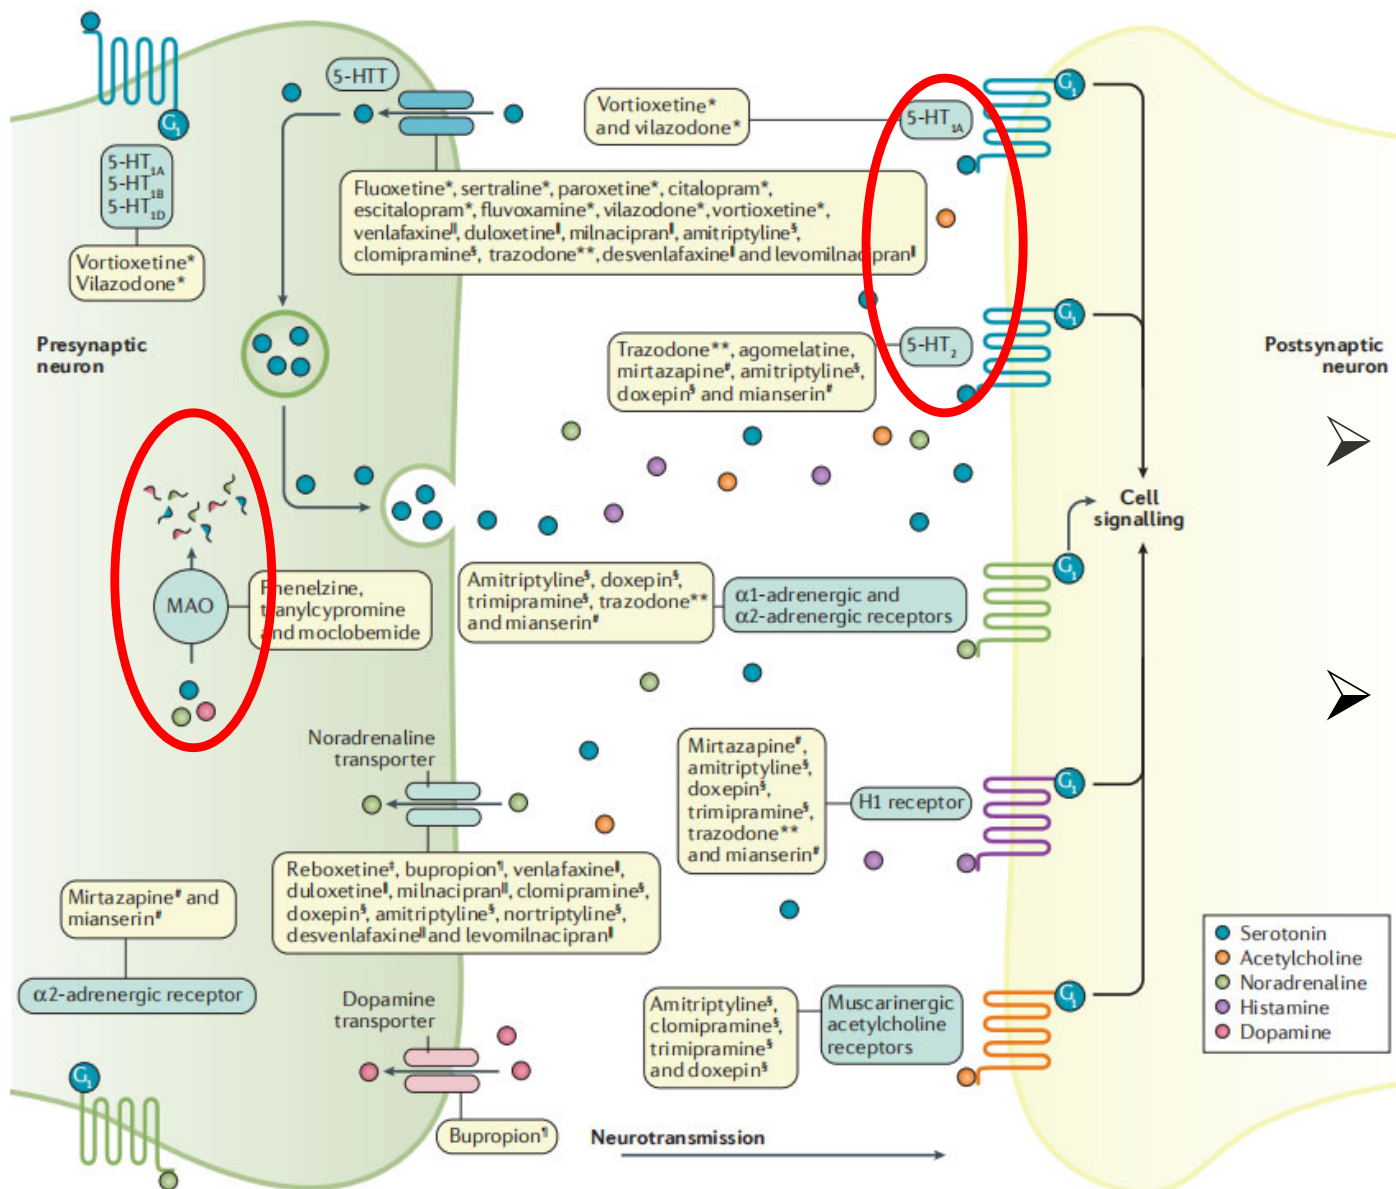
$G_i$

5-$HT_{1A}$
5-$HT_{1B}$
5-$HT_{1D}$

Vortioxetine*
Vilazodone*

5-HTT

Vortioxetine* and vilazodone*

5-$HT_{1A}$

$G_i$

Fluoxetine*, sertraline*, paroxetine*, citalopram*, escitalopram*, fluvoxamine*, vilazodone*, vortioxetine*, venlafaxine‖, duloxetine‖, milnacipran‖, amitriptyline$, clomipramine$, trazodone**, desvenlafaxine‖ and levomilnacipran‖

Presynaptic neuron

Trazodone**, agomelatine, mirtazapine#, amitriptyline$, doxepin$ and mianserin#

5-$HT_2$

$G_i$

Postsynaptic neuron

Cell signalling

MAO

Phenelzine, tranylcypromine and moclobemide

Amitriptyline$, doxepin$, trimipramine$, trazodone** and mianserin#

α1-adrenergic and α2-adrenergic receptors

$G_i$

Noradrenaline transporter

Mirtazapine#, amitriptyline$, doxepin$, trimipramine$, trazodone** and mianserin#

H1 receptor

$G_i$

Reboxetine‡, bupropion¶, venlafaxine‖, duloxetine‖, milnacipran‖, clomipramine$, doxepin$, amitriptyline$, nortriptyline$, desvenlafaxine‖ and levomilnacipran‖

Mirtazapine# and mianserin#

α2-adrenergic receptor

Serotonin
Acetylcholine
Noradrenaline
Histamine
Dopamine

Dopamine transporter

Amitriptyline$, clomipramine$, trimipramine$ and doxepin$

Muscarinergic acetylcholine receptors

$G_i$

$G_i$

Bupropion¶

Neurotransmission